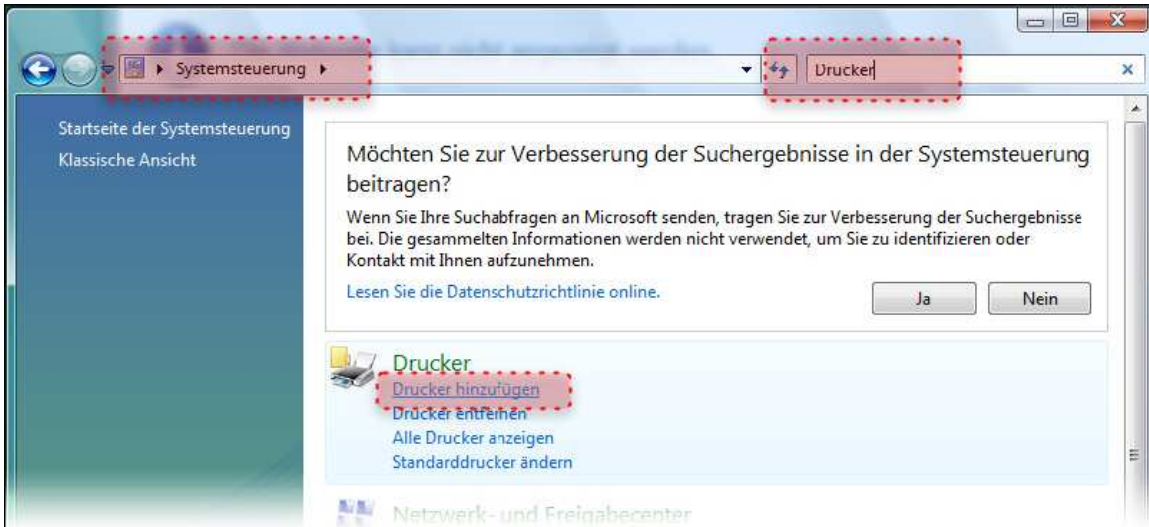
Systemsteuerung

Drucker

Startseite der Systemsteuerung
Klassische Ansicht

Möchten Sie zur Verbesserung der Suchergebnisse in der Systemsteuerung beitragen?

Wenn Sie Ihre Suchabfragen an Microsoft senden, tragen Sie zur Verbesserung der Suchergebnisse bei. Die gesammelten Informationen werden nicht verwendet, um Sie zu identifizieren oder Kontakt mit Ihnen aufzunehmen.

Lesen Sie die Datenschutzrichtlinie online.

Ja

Nein

Drucker
Drucker hinzufügen
Drucker entfernen
Alle Drucker anzeigen
Standarddrucker ändern

Netzwerk- und Freigabecenter